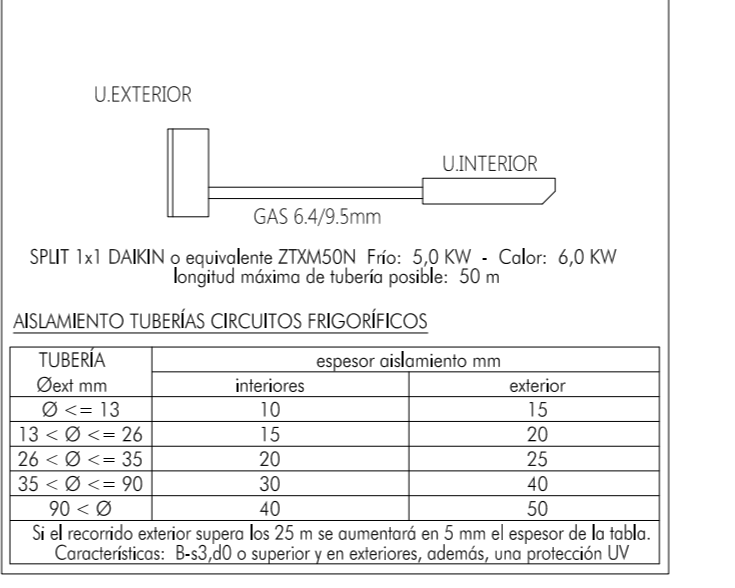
U.EXTERIOR

U.INTERIOR

GAS 6.4/9.5mm

SPLIT 1x1 DAIKIN o equivalente ZTXM50N Frío: 5,0 KW - Calor: 6,0 KW
longitud máxima de tubería posible: 50 m

AISLAMIENTO TUBERÍAS CIRCUITOS FRIGORÍFICOS

| TUBERÍA | espesor aislamiento mm | |
|---|---|---|
| Øext mm | interiores | exterior |
| Ø <= 13 | 10 | 15 |
| 13 < Ø <= 26 | 15 | 20 |
| 26 < Ø <= 35 | 20 | 25 |
| 35 < Ø <= 90 | 30 | 40 |
| 90 < Ø | 40 | 50 |

Si el recorrido exterior supera los 25 m se aumentará en 5 mm el espesor de la tabla.
Características: B-s3,d0 o superior y en exteriores, además, una protección UV